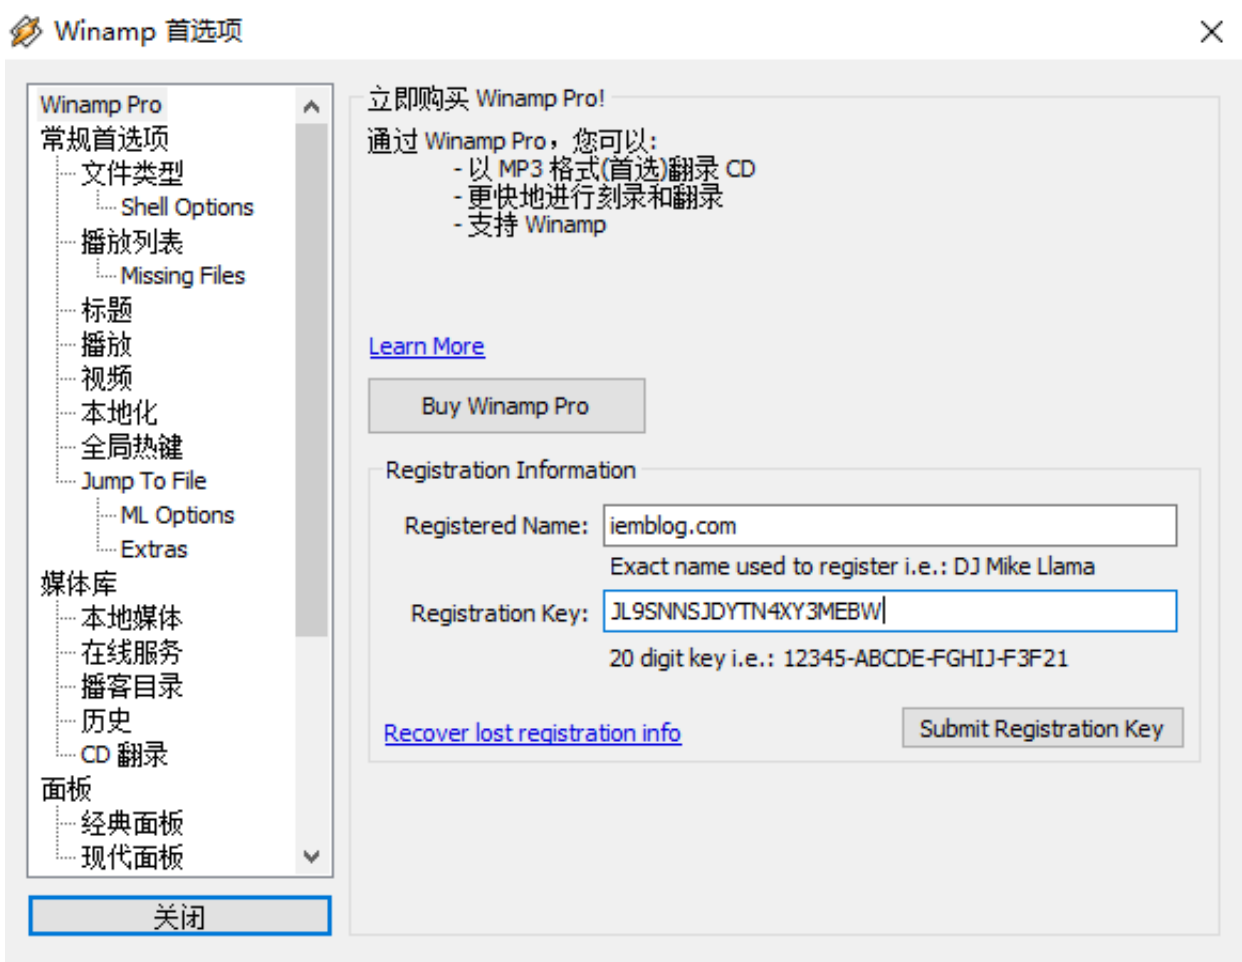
Winamp 首选项

Winamp Pro
常规首选项
文件类型
Shell Options
播放列表
Missing Files
标题
播放
视频
本地化
全局热键
Jump To File
ML Options
Extras
媒体库
本地媒体
在线服务
播客目录
历史
CD 翻录
面板
经典面板
现代面板

关闭

立即购买 Winamp Pro!

通过 Winamp Pro，您可以:
- 以 MP3 格式(首选)翻录 CD
- 更快地进行刻录和翻录
- 支持 Winamp

Learn More

Buy Winamp Pro

Registration Information

Registered Name: iemblog.com

Exact name used to register i.e.: DJ Mike Llama

Registration Key: JL9SNNSJDYTN4XY3MEBW

20 digit key i.e.: 12345-ABCDE-FGHIJ-F3F21

Recover lost registration info

Submit Registration Key